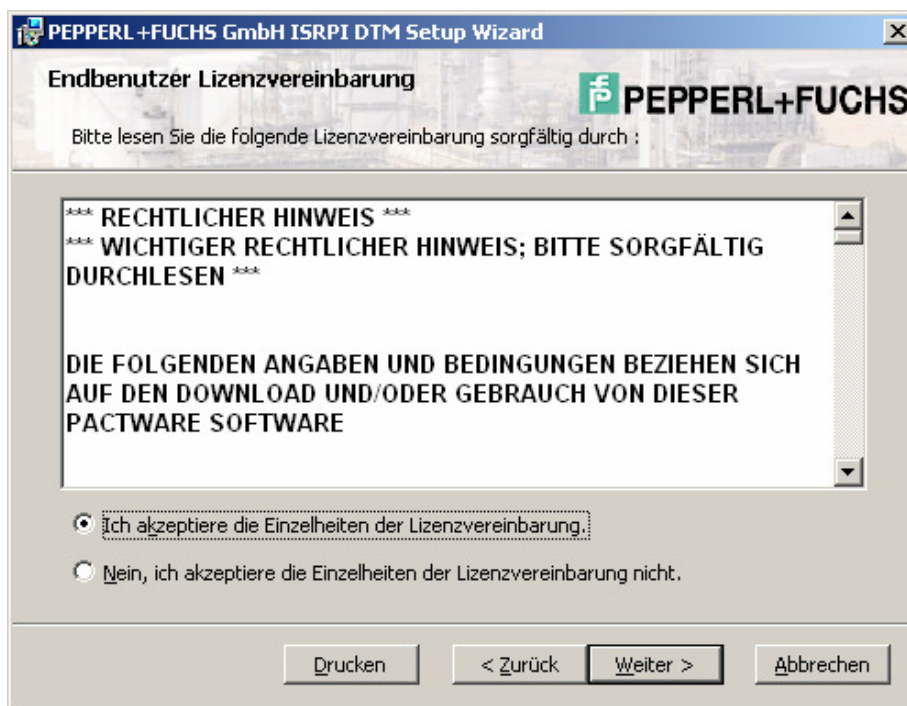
PEPPERL+FUCHS GmbH ISRPI DTM Setup Wizard

Endbenutzer Lizenzvereinbarung

PEPPERL+FUCHS

Bitte lesen Sie die folgende Lizenzvereinbarung sorgfältig durch :

*** RECHTLICHER HINWEIS ***
*** WICHTIGER RECHTLICHER HINWEIS; BITTE SORGFÄLTIG DURCHLESEN ***

DIE FOLGENDEN ANGABEN UND BEDINGUNGEN BEZIEHEN SICH AUF DEN DOWNLOAD UND/ODER GEBRAUCH VON DIESER PACTWARE SOFTWARE

Ich akzeptiere die Einzelheiten der Lizenzvereinbarung.

Nein, ich akzeptiere die Einzelheiten der Lizenzvereinbarung nicht.

Drucken | < Zurück | Weiter > | Abbrechen